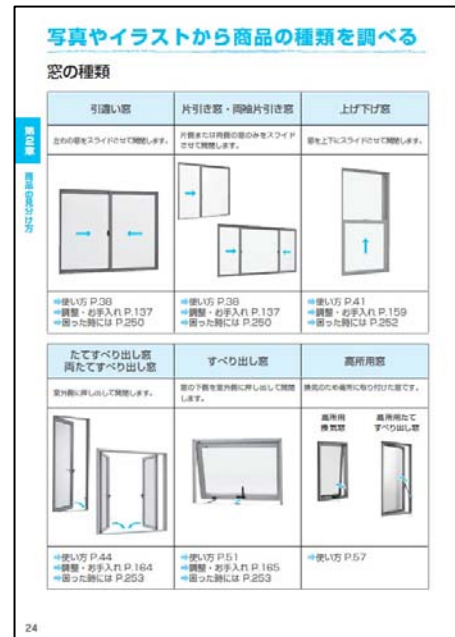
写真やイラストから商品の種類を調べる

窓の種類

第2章

商品の見分け方

| 引違い窓 | 片引き窓・両袖片引き窓 | 上げ下げ窓 |
|---|---|---|
| 左右の窓をスライドさせて開閉します。 | 片側または両側の窓のみをスライドさせて開閉します。 | 窓を上下にスライドさせて開閉します。 |
| →使い方 P.38 →調整・お手入れ P.137 →困った時には P.250 | →使い方 P.38 →調整・お手入れ P.137 →困った時には P.250 | →使い方 P.41 →調整・お手入れ P.159 →困った時には P.252 |

| たてすべり出し窓 両たてすべり出し窓 | すべり出し窓 | 高所用窓 |
|---|---|---|
| 室外側に押し出して開閉します。 | 窓の下側を室外側に押し出して開閉します。 | 換気のため高所に取り付けた窓です。 |
| | | 高所用換気窓 高所用たてすべり出し窓 |
| →使い方 P.44 →調整・お手入れ P.164 →困った時には P.253 | →使い方 P.51 →調整・お手入れ P.165 →困った時には P.253 | →使い方 P.57 |

24